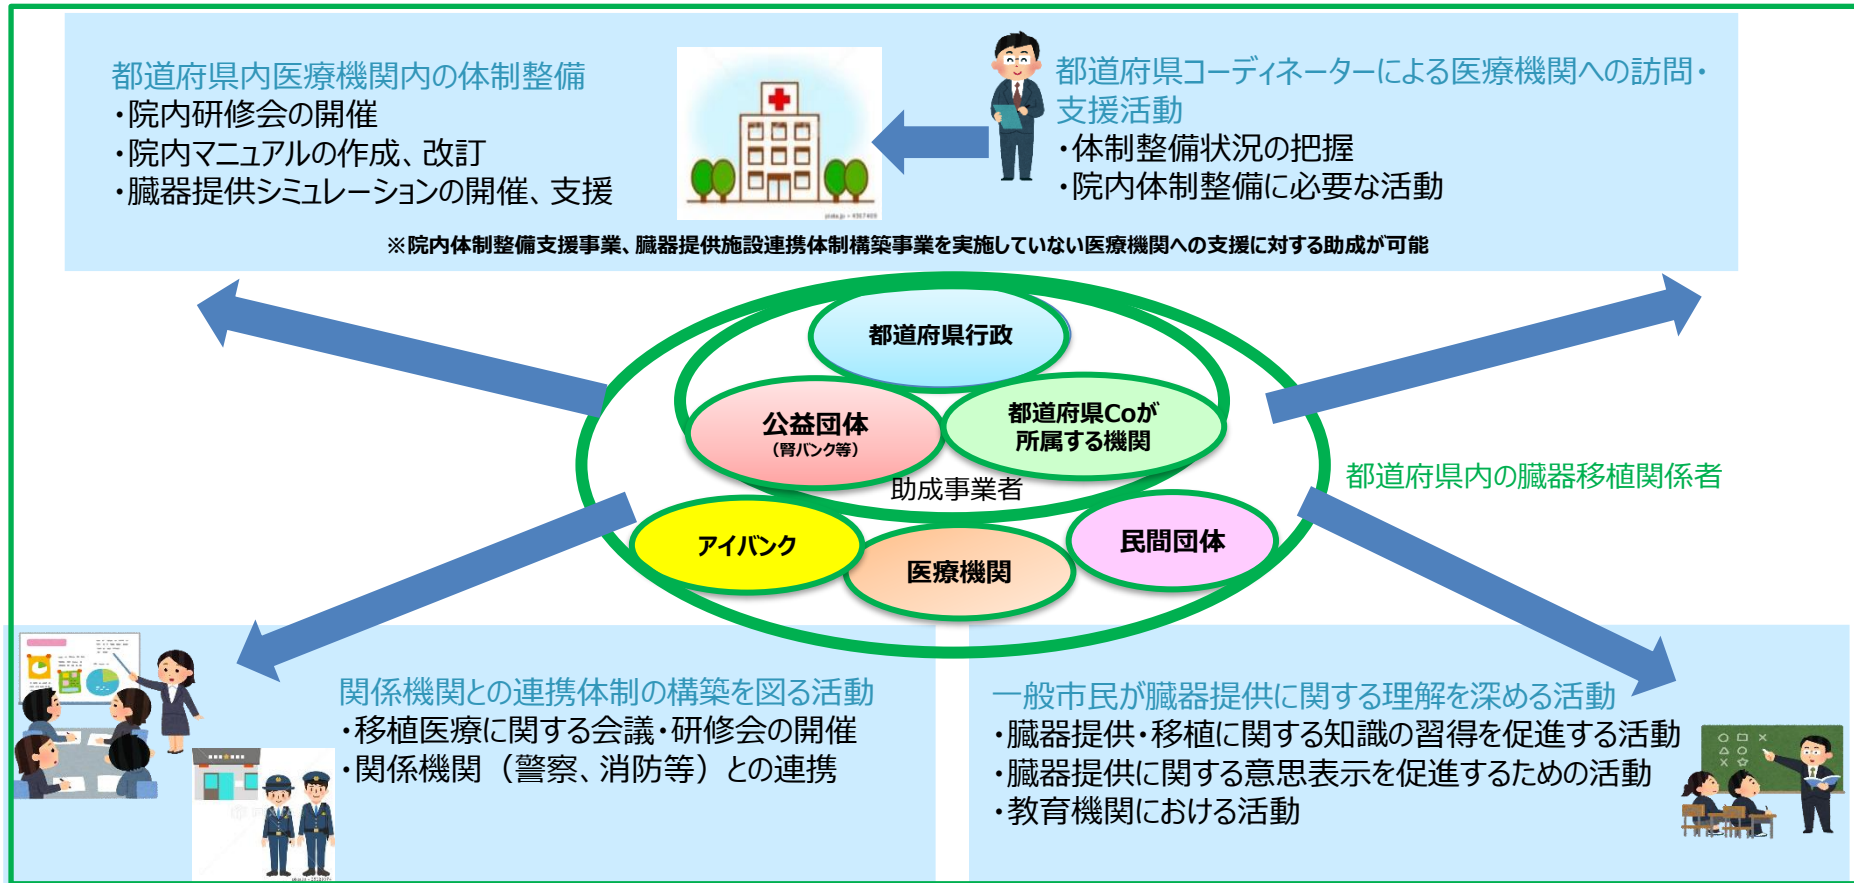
都道府県内医療機関内の体制整備
・院内研修会の開催
・院内マニュアルの作成、改訂
・臓器提供シミュレーションの開催、支援

都道府県コーディネーターによる医療機関への訪問・支援活動
・体制整備状況の把握
・院内体制整備に必要な活動

※院内体制整備支援事業、臓器提供施設連携体制構築事業を実施していない医療機関への支援に対する助成が可能

都道府県行政
公益団体
（腎バンク等）
都道府県Coが所属する機関
助成事業者
アイバンク
医療機関
民間団体

都道府県内の臓器移植関係者

関係機関との連携体制の構築を図る活動
・移植医療に関する会議・研修会の開催
・関係機関（警察、消防等）との連携

一般市民が臓器提供に関する理解を深める活動
・臓器提供・移植に関する知識の習得を促進する活動
・臓器提供に関する意思表示を促進するための活動
・教育機関における活動